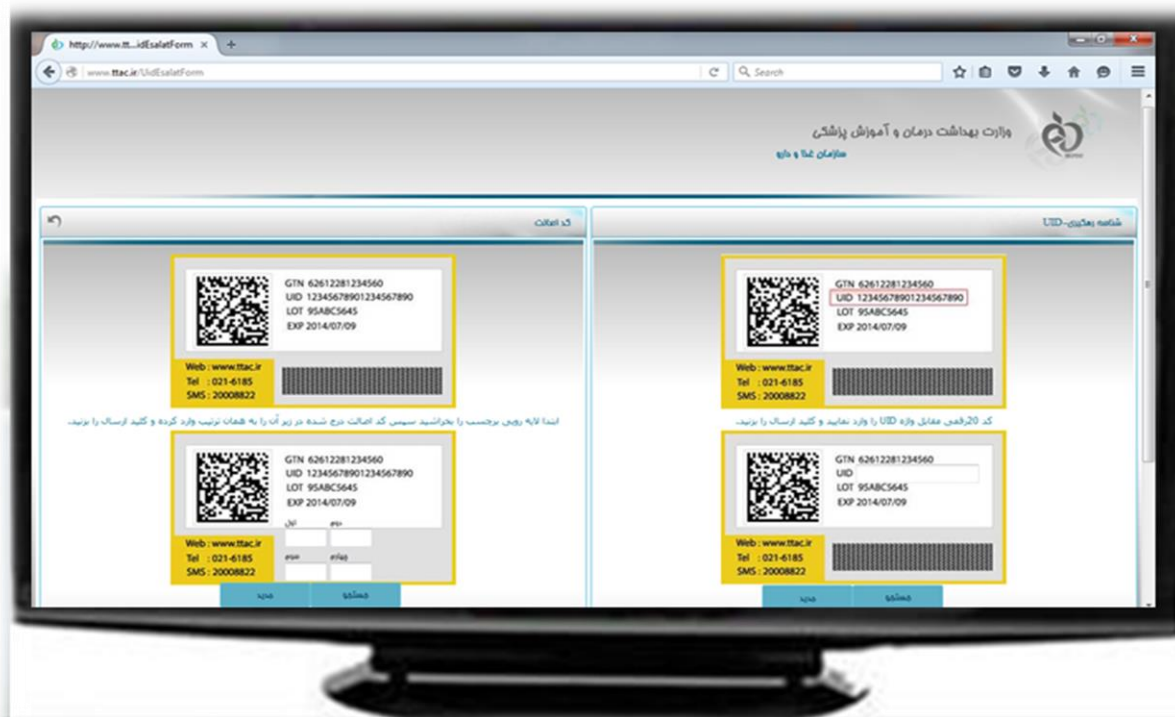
http://www.tt...idEsalatForm ×

www.ttac.ir/UidEsalatForm

Search

وزارت بهداشت درمان و آموزش پزشکی
سازمان غذا و دارو

شناسه رهگیری-UID

GTN 62612281234560
UID 12345678901234567890
LOT 9SABC5645
EXP 2014/07/09

Web : www.ttac.ir
Tel : 021-6185
SMS : 20008822

کد 20رقمی مقابل واژه UID را وارد نمایید و کلید ارسال را بزنید.

GTN 62612281234560
UID
LOT 9SABC5645
EXP 2014/07/09

Web : www.ttac.ir
Tel : 021-6185
SMS : 20008822

جستجو
جدید

کد اصالت

GTN 62612281234560
UID 12345678901234567890
LOT 9SABC5645
EXP 2014/07/09

Web : www.ttac.ir
Tel : 021-6185
SMS : 20008822

ابتدا لایه رویی برچسب را بخراشید سپس کد اصالت درج شده در زیر آن را به همان ترتیب وارد کرده و کلید ارسال را بزنید.

GTN 62612281234560
UID 12345678901234567890
LOT 9SABC5645
EXP 2014/07/09

اول
دوم
سوم
چهارم

Web : www.ttac.ir
Tel : 021-6185
SMS : 20008822

جستجو
جدید